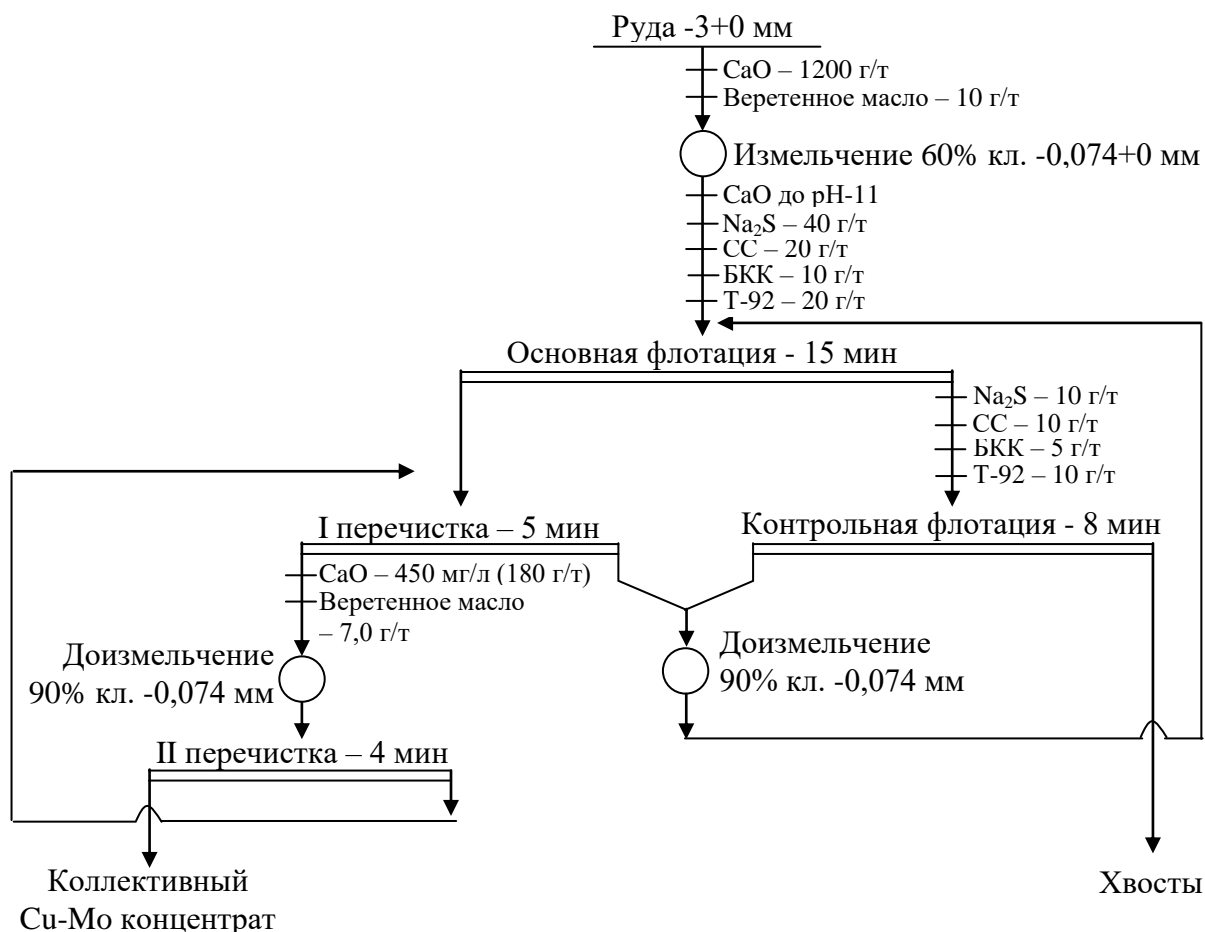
Руда -3+0 мм

CaO – 1200 г/т
Веретенное масло – 10 г/т

Измельчение 60% кл. -0,074+0 мм

CaO до pH-11
$Na_2S$ – 40 г/т
СС – 20 г/т
БКК – 10 г/т
Т-92 – 20 г/т

Основная флотация - 15 мин

$Na_2S$ – 10 г/т
СС – 10 г/т
БКК – 5 г/т
Т-92 – 10 г/т

I перечистка – 5 мин

Контрольная флотация - 8 мин

CaO – 450 мг/л (180 г/т)
Веретенное масло – 7,0 г/т

Доизмельчение 90% кл. -0,074 мм

Доизмельчение 90% кл. -0,074 мм

II перечистка – 4 мин

Коллективный Cu-Mo концентрат

Хвосты